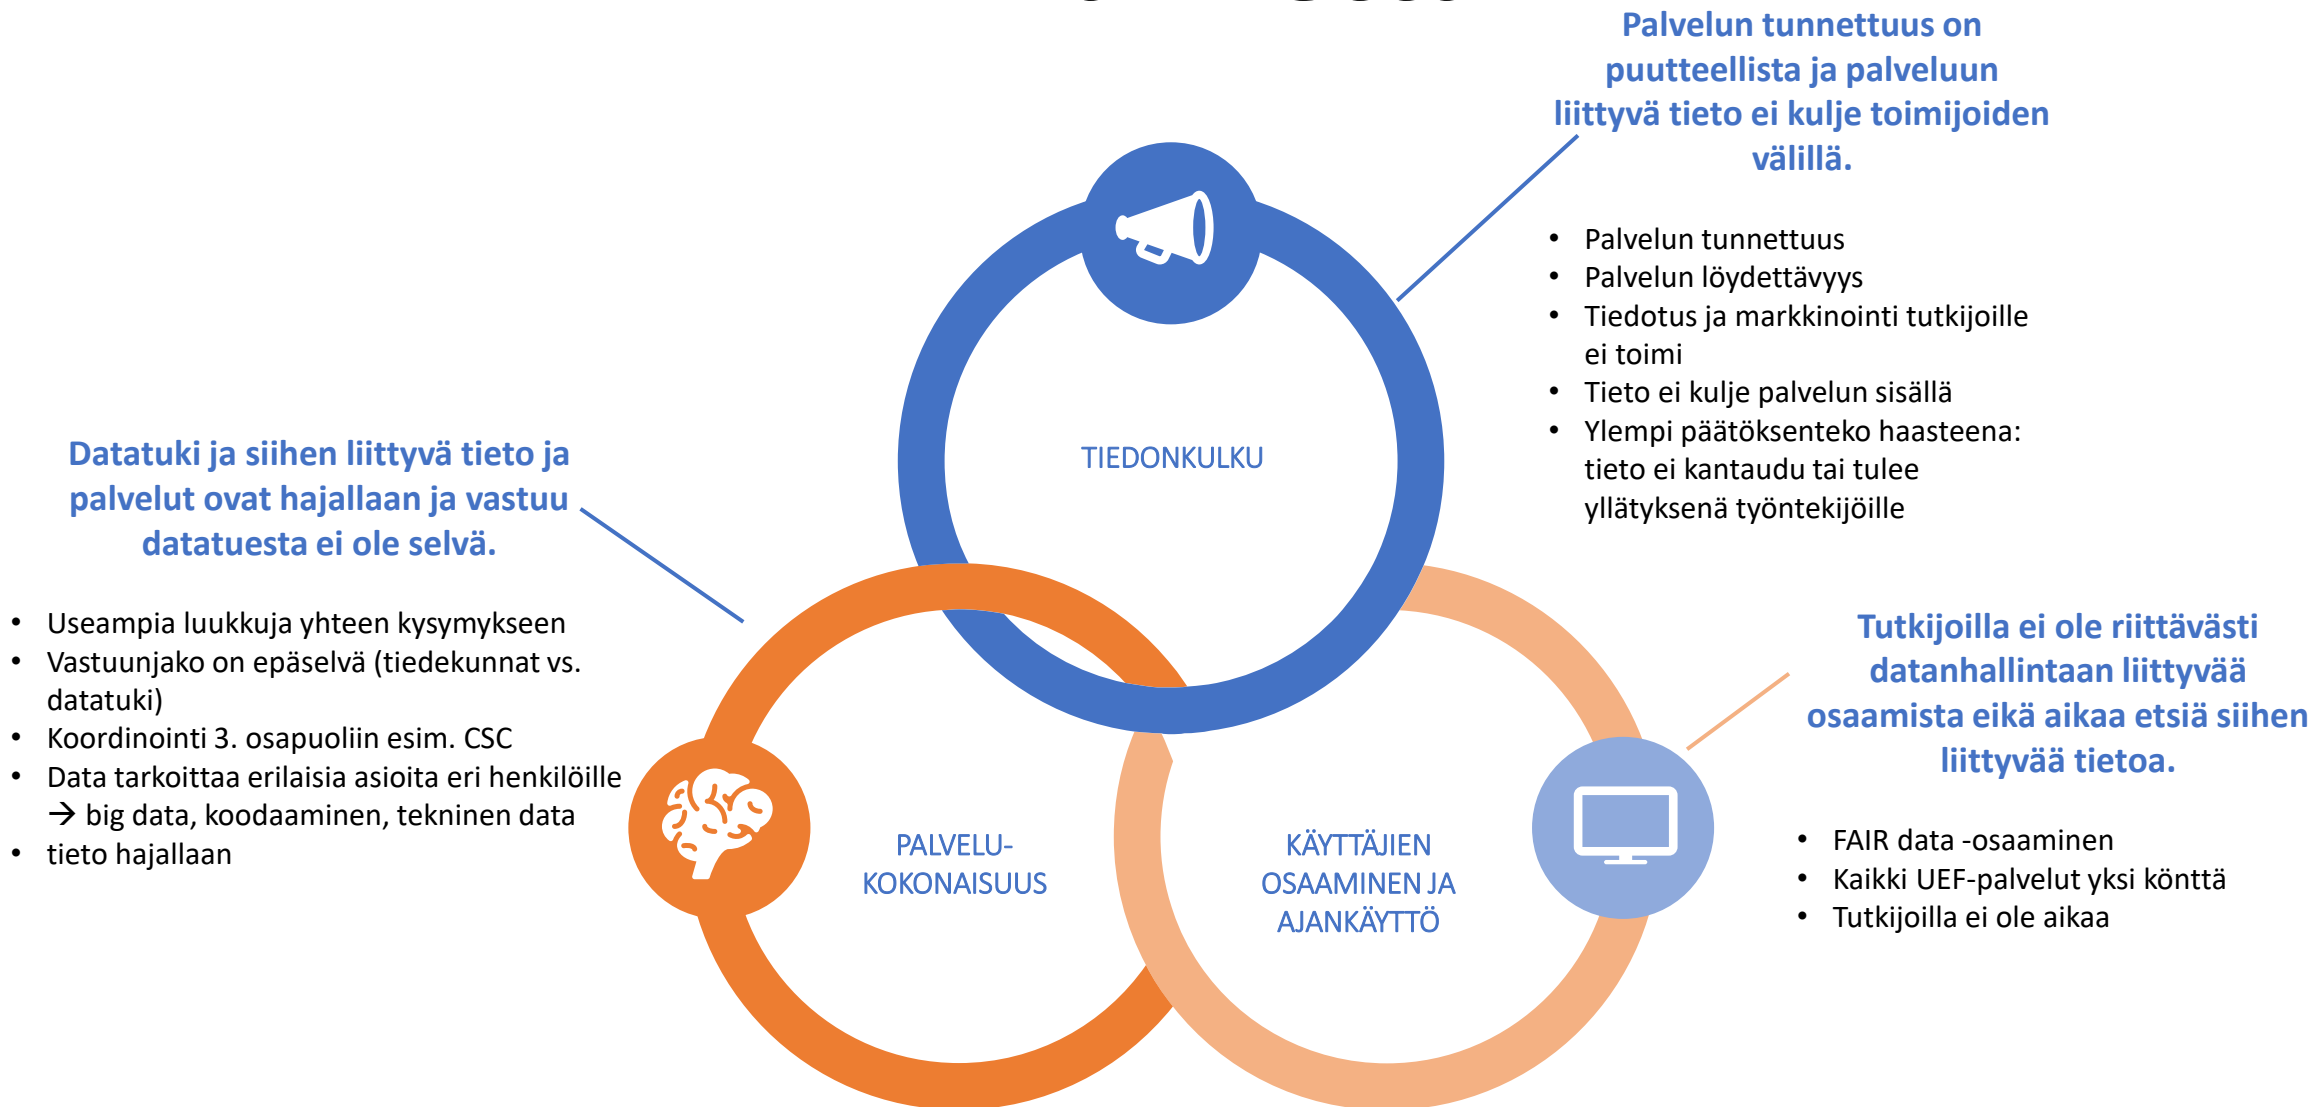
Palvelun tunnettuus on puutteellista ja palveluun liittyvä tieto ei kulje toimijoiden välillä.

- Palvelun tunnettuus
- Palvelun löydettävyys
- Tiedotus ja markkinointi tutkijoille ei toimi
- Tieto ei kulje palvelun sisällä
- Ylempi päätöksenteko haasteena: tieto ei kantaudu tai tulee yllätyksenä työntekijöille

TIEDONKULKU

Datatuki ja siihen liittyvä tieto ja palvelut ovat hajallaan ja vastuu datatuesta ei ole selvä.

- Useampia luukkuja yhteen kysymykseen
- Vastuunjako on epäselvä (tiedekunnat vs. datatuki)
- Koordinointi 3. osapuoliin esim. CSC
- Data tarkoittaa erilaisia asioita eri henkilöille → big data, koodaaminen, tekninen data
- tieto hajallaan

PALVELU-KOKONAISUUS

KÄYTTÄJIEN OSAAMINEN JA AJANKÄYTTÖ

Tutkijoilla ei ole riittävästi datanhallintaan liittyvää osaamista eikä aikaa etsiä siihen liittyvää tietoa.

- FAIR data -osaaminen
- Kaikki UEF-palvelut yksi könttä
- Tutkijoilla ei ole aikaa